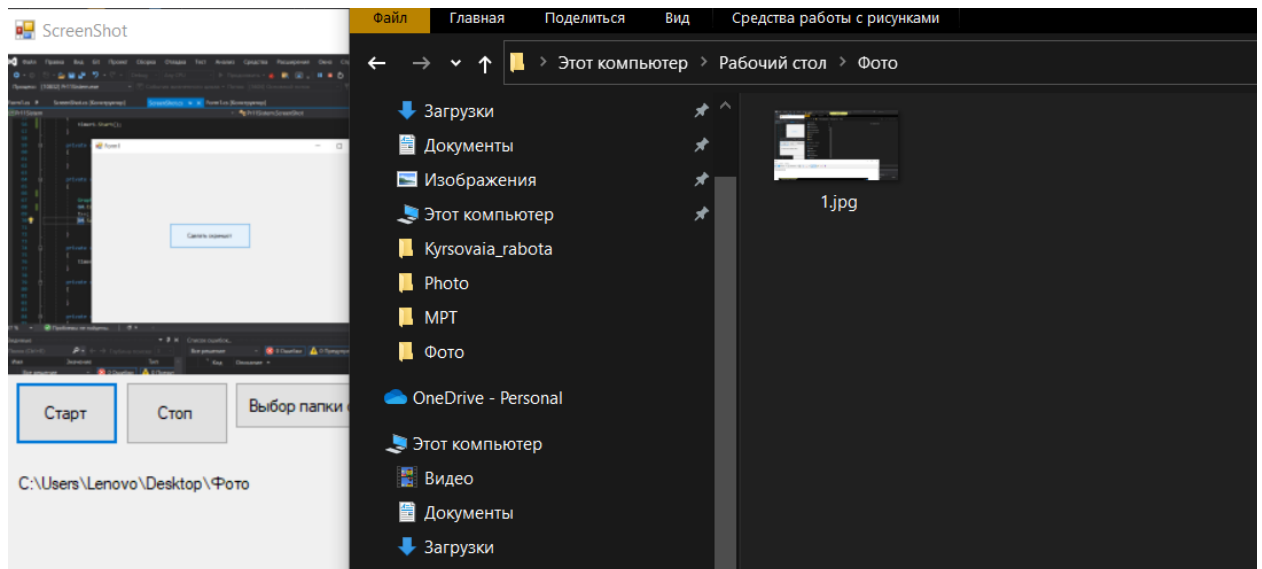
ScreenShot

Старт

Стоп

Выбор папки

C:\Users\Lenovo\Desktop\Фото

Файл Главная Поделиться Вид Средства работы с рисунками

Этот компьютер › Рабочий стол › Фото

Загрузки
Документы
Изображения
Этот компьютер
Kyrsovaia_rabota
Photo
MPT
Фото
OneDrive - Personal
Этот компьютер
Видео
Документы
Загрузки

1.jpg

Сделать скриншот